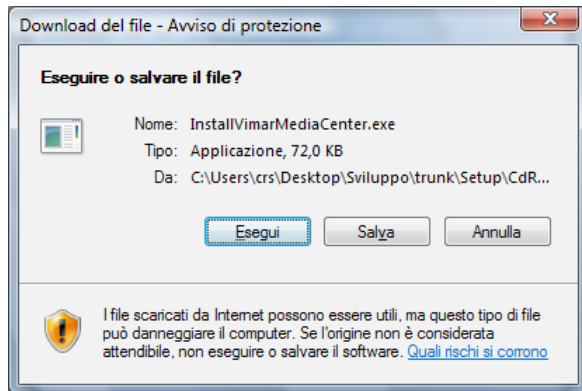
Download del file - Avviso di protezione

Eseguire o salvare il file?

Nome: InstallVimarMediaCenter.exe

Tipo: Applicazione, 72,0 KB

Da: C:\Users\crs\Desktop\Sviluppo\trunk\Setup\CdR...

Esegui

Salva

Annulla

I file scaricati da Internet possono essere utili, ma questo tipo di file può danneggiare il computer. Se l'origine non è considerata attendibile, non eseguire o salvare il software. Quali rischi si corrono